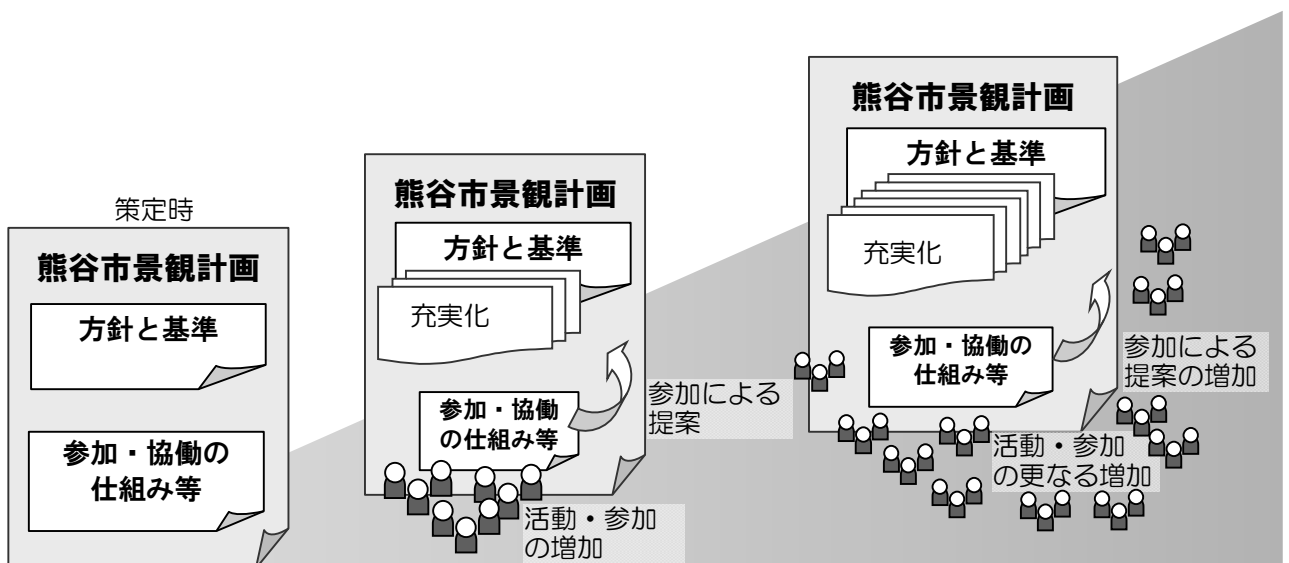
策定時

熊谷市景観計画

方針と基準

参加・協働の仕組み等

熊谷市景観計画

方針と基準

充実化

参加・協働の仕組み等

参加による提案

活動・参加の増加

熊谷市景観計画

方針と基準

充実化

参加・協働の仕組み等

参加による提案の増加

活動・参加の更なる増加